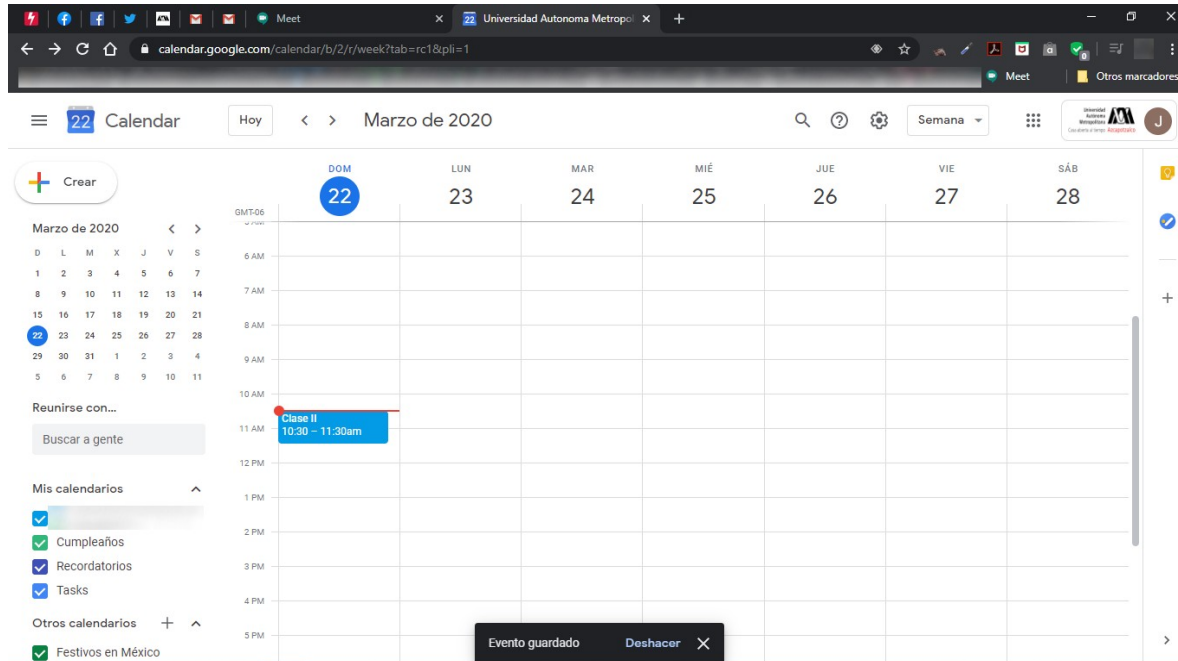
Meet
Universidad Autonoma Metropol
calendar.google.com/calendar/b/2/r/week?tab=rc1&pli=1
Meet
Otros marcadores

22 Calendar
Hoy
Marzo de 2020
Semana
Universidad Autónoma Metropolitana
Casa abierta al tiempo Azcapotzalco
J

Crear

Marzo de 2020

| D | L | M | X | J | V | S |
|---|---|---|---|---|---|---|
| 1 | 2 | 3 | 4 | 5 | 6 | 7 |
| 8 | 9 | 10 | 11 | 12 | 13 | 14 |
| 15 | 16 | 17 | 18 | 19 | 20 | 21 |
| 22 | 23 | 24 | 25 | 26 | 27 | 28 |
| 29 | 30 | 31 | 1 | 2 | 3 | 4 |
| 5 | 6 | 7 | 8 | 9 | 10 | 11 |

Reunirse con...
Buscar a gente

Mis calendarios
Cumpleaños
Recordatorios
Tasks

Otros calendarios
Festivos en México

GMT-06

| DOM 22 | LUN 23 | MAR 24 | MIÉ 25 | JUE 26 | VIE 27 | SÁB 28 |
|---|---|---|---|---|---|---|

6 AM
7 AM
8 AM
9 AM
10 AM
11 AM
12 PM
1 PM
2 PM
3 PM
4 PM
5 PM

Clase II
10:30 – 11:30am

Evento guardado
Deshacer